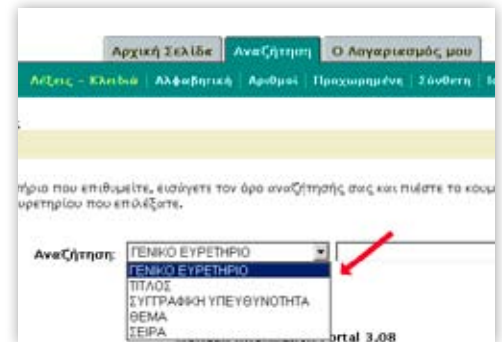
Αρχική Σελίδα | Αναζήτηση | Ο Λογαριασμός μου

Λέξεις - Κλειδιά | Αλφαβητική | Αριθμοί | Προχωρημένη | Σύνθετη | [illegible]

ρίο που επιθυμείτε, εισάγετε τον όρο αναζήτησής σας και πιέστε το κου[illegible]
υρετηρίου που επιλέξατε.

Αναζήτηση: ΓΕΝΙΚΟ ΕΥΡΕΤΗΡΙΟ

ΓΕΝΙΚΟ ΕΥΡΕΤΗΡΙΟ
ΤΙΤΛΟΣ
ΣΥΓΓΡΑΦΙΚΗ ΥΠΕΥΘΥΝΟΤΗΤΑ
ΘΕΜΑ
ΣΕΙΡΑ

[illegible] Portal 3.08